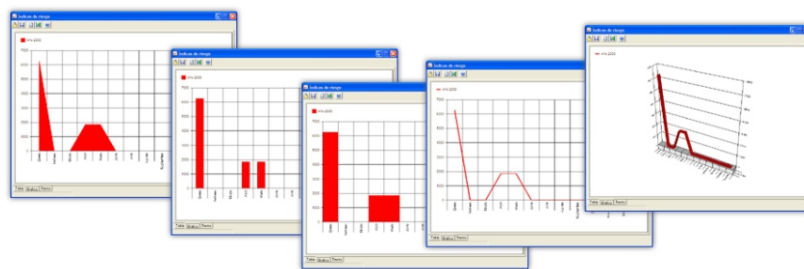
Índices de riesgo

Índices de riesgo

Índices de riesgo

Índices de riesgo

Índices de riesgo

7000
6000
5000
4000
3000
2000
1000
0

Tabla Gráfico Texto

Tabla Gráfico Texto

Tabla Gráfico Texto

Tabla Gráfico Texto

Tabla Gráfico Texto